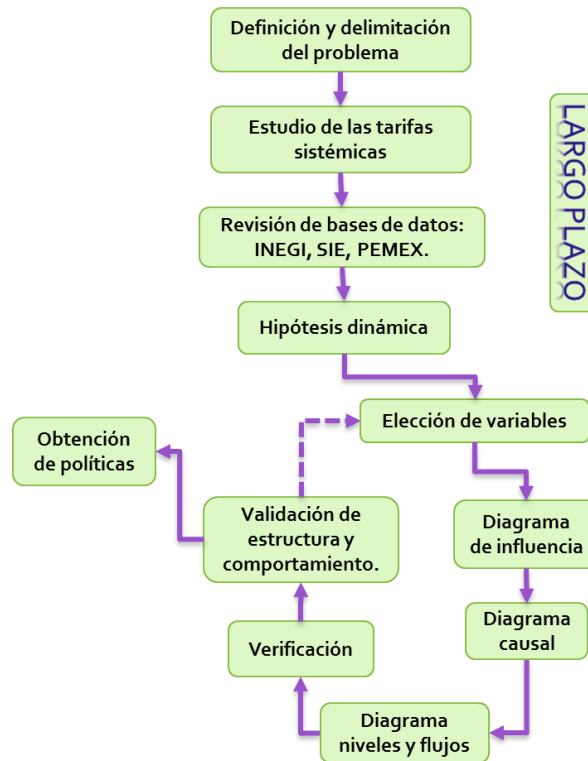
Definición y delimitación del problema

Estudio de las tarifas sistémicas

Revisión de bases de datos: INEGI, SIE, PEMEX.

Hipótesis dinámica

LARGO PLAZO

Elección de variables

Obtención de políticas

Validación de estructura y comportamiento.

Diagrama de influencia

Diagrama causal

Verificación

Diagrama niveles y flujos